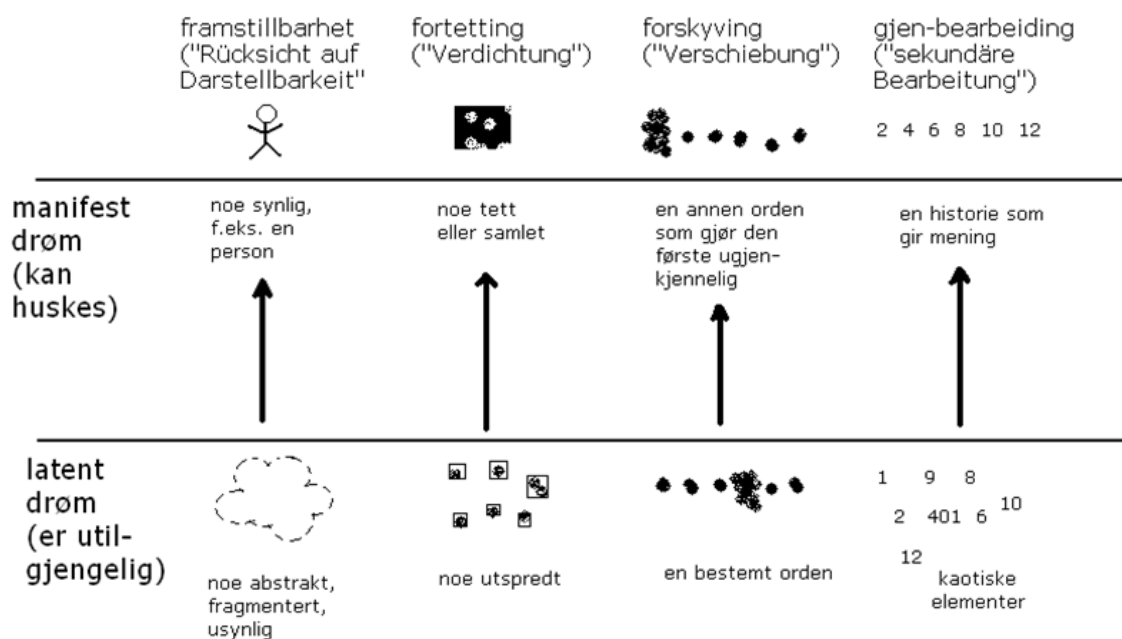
framstillbarhet ("Rücksicht auf Darstellbarkeit"

fortetting ("Verdichtung")

forskyving ("Verschiebung")

gjen-bearbeiding ("sekundäre Bearbeitung")

2 4 6 8 10 12

manifest drøm (kan huskes)

noe synlig, f.eks. en person

noe tett eller samlet

en annen orden som gjør den første ugjenkjennelig

en historie som gir mening

latent drøm (er utilgjengelig)

1 9 8

2 401 6 10

12

noe abstrakt, fragmentert, usynlig

noe utspredt

en bestemt orden

kaotiske elementer